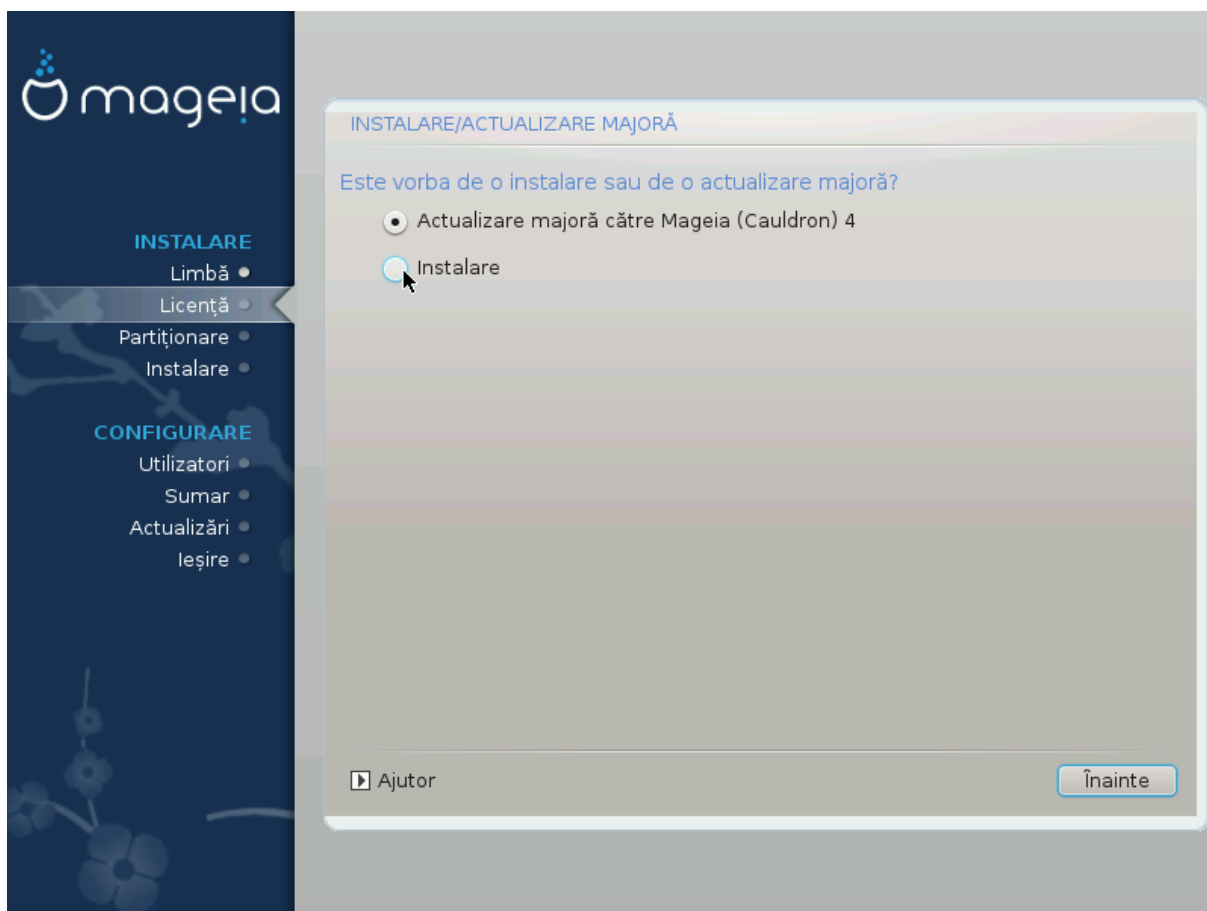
mageia

INSTALARE
Limbă
Licență
Partiționare
Instalare

CONFIGURARE
Utilizatori
Sumar
Actualizări
Ieșire

INSTALARE/ACTUALIZARE MAJORĂ

Este vorba de o instalare sau de o actualizare majoră?

Actualizare majoră către Mageia (Cauldron) 4

Instalare

Ajutor

Înainte